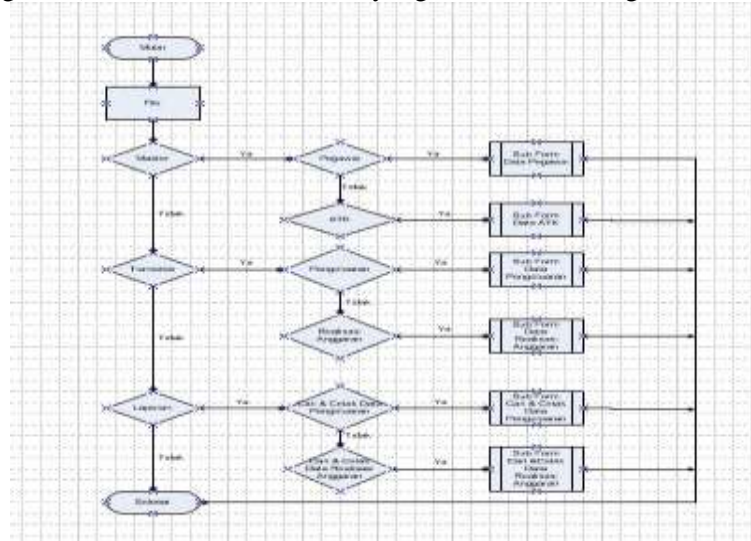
Mulai

File

Master

Ya

Pegawai

Ya

Sub Form Data Pegawai

Tidak

Tidak

ATK

Ya

Sub Form Data ATK

Transaksi

Ya

Penggunaan

Ya

Sub Form Data Penggunaan

Tidak

Tidak

Realisasi Anggaran

Ya

Sub Form Data Realisasi Anggaran

Laporan

Ya

Cari & Cetak Data Penggunaan

Ya

Sub Form Cari & Cetak Data Penggunaan

Tidak

Tidak

Cari & cetak Data Realisasi Anggaran

Ya

Sub Form Cari & Cetak Data Realisasi Anggaran

Selesai